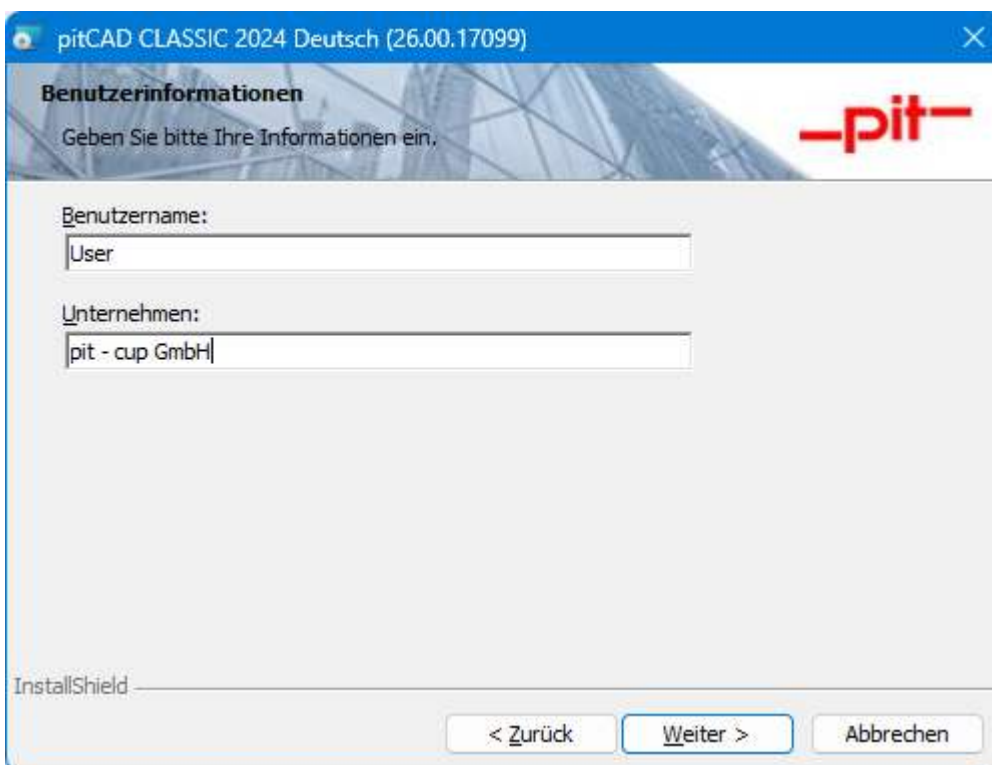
pitCAD CLASSIC 2024 Deutsch (26.00.17099)

Benutzerinformationen

Geben Sie bitte Ihre Informationen ein.

—pit—

Benutzername:

User

Unternehmen:

pit - cup GmbH

InstallShield

< Zurück

Weiter >

Abbrechen